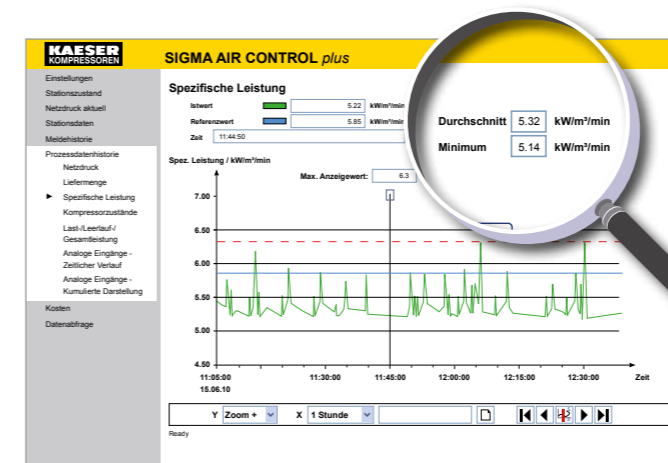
KAESER
KOMPRESSOREN

SIGMA AIR CONTROL plus

Einstellungen
Stationszustand
Netzdruck aktuell
Stationsdaten
Meldehistorie
Prozessdatenhistorie
Netzdruck
Liefermenge
Spezifische Leistung
Kompressorzustände
Last-/Leerlauf-/Gesamtleistung
Analoge Eingänge - Zeitlicher Verlauf
Analoge Eingänge - Kumulierte Darstellung
Kosten
Datenabfrage

Spezifische Leistung
Istwert 5.22 kW/m³/min
Referenzwert 5.85 kW/m³/min
Zeit 11:44:50

Durchschnitt 5.32 kW/m³/min
Minimum 5.14 kW/m³/min

Spez. Leistung / kW/m³/min
Max. Anzeigewert: 6.3

7.00
6.50
6.00
5.50
5.00
4.50

11:05:00
15.06.10
11:30:00
11:45:00
12:00:00
12:15:00
12:30:00
Zeit

Y Zoom + X 1 Stunde

Ready